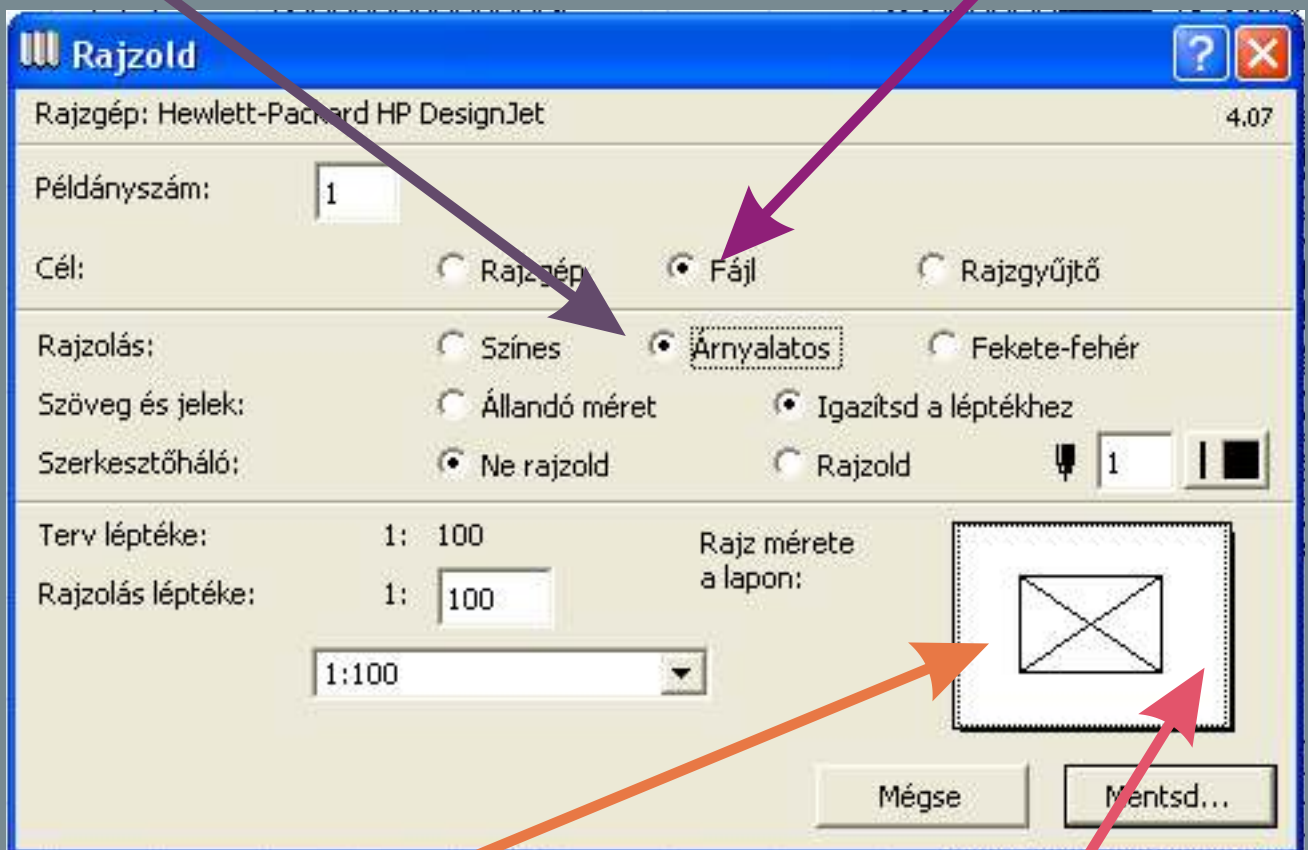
Rajzold

Rajzgép: Hewlett-Packard HP DesignJet

4.07

Példányszám: 1

Cél: Rajzgép Fájl Rajzgyűjtő

Rajzolás: Színes Árnyalatos Fekete-fehér

Szöveg és jelek: Állandó méret Igazítsd a léptékhez

Szerkesztőháló: Ne rajzold Rajzold 1

Terv léptéke: 1: 100

Rajzolás léptéke: 1: 100

Rajz mérete a lapon:

1:100

Mégse

Mentsd...